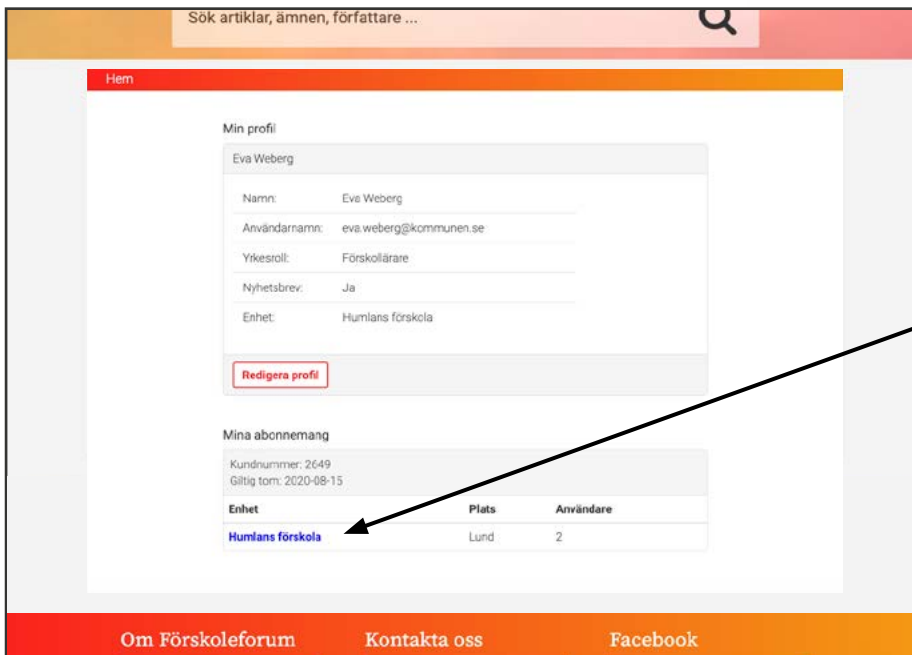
Sök artiklar, ämnen, författare ...

Hem

Min profil

Eva Weberg

| | |
|---|---|
| Namn: | Eva Weberg |
| Användarnamn: | eva.weberg@kommunen.se |
| Yrkesroll: | Förskollärare |
| Nyhetsbrev: | Ja |
| Enhet: | Humlans förskola |

Redigera profil

Mina abonnemang

Kundnummer: 2649
Giltig tom: 2020-08-15

| Enhet | Plats | Användare |
|---|---|---|
| Humlans förskola | Lund | 2 |

Om Förskoleforum

Kontakta oss

Facebook